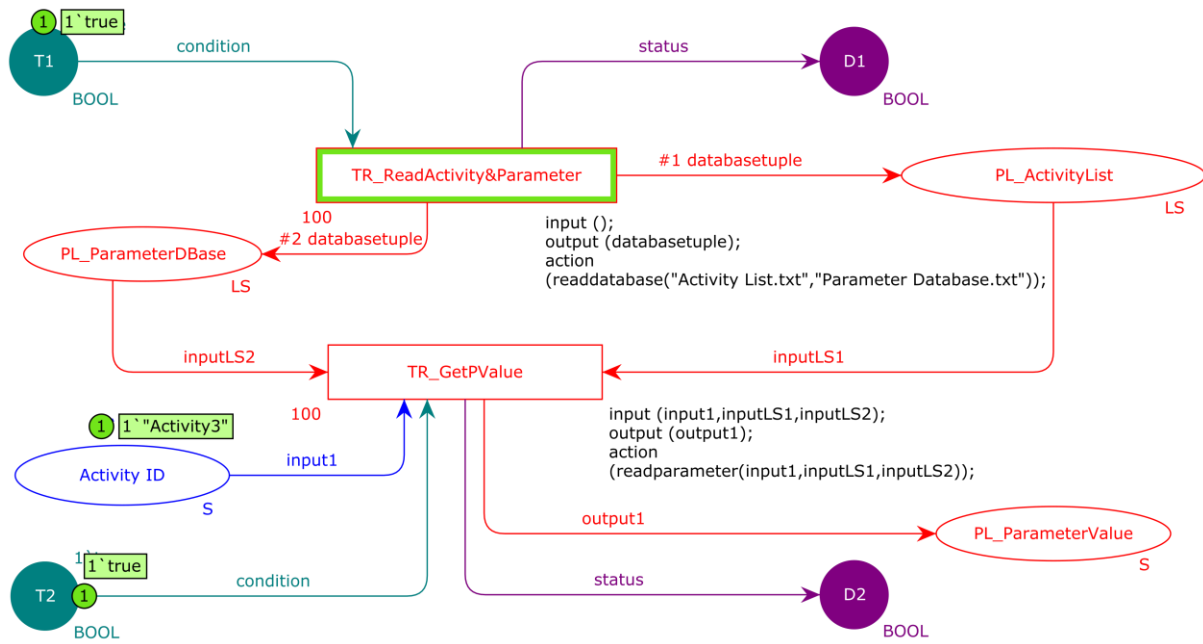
1 1`true
T1
BOOL
condition
status
D1
BOOL
TR_ReadActivity&Parameter
#1 databasetuple
PL_ActivityList
LS
100
#2 databasetuple
PL_ParameterDBase
LS
input ();
output (databasetuple);
action
(readdatabase("Activity List.txt","Parameter Database.txt"));
inputLS2
TR_GetPValue
inputLS1
100
1 1`"Activity3"
input (input1,inputLS1,inputLS2);
output (output1);
action
(readparameter(input1,inputLS1,inputLS2));
Activity ID
S
input1
output1
PL_ParameterValue
S
1`
1`true
T2
1
BOOL
condition
status
D2
BOOL